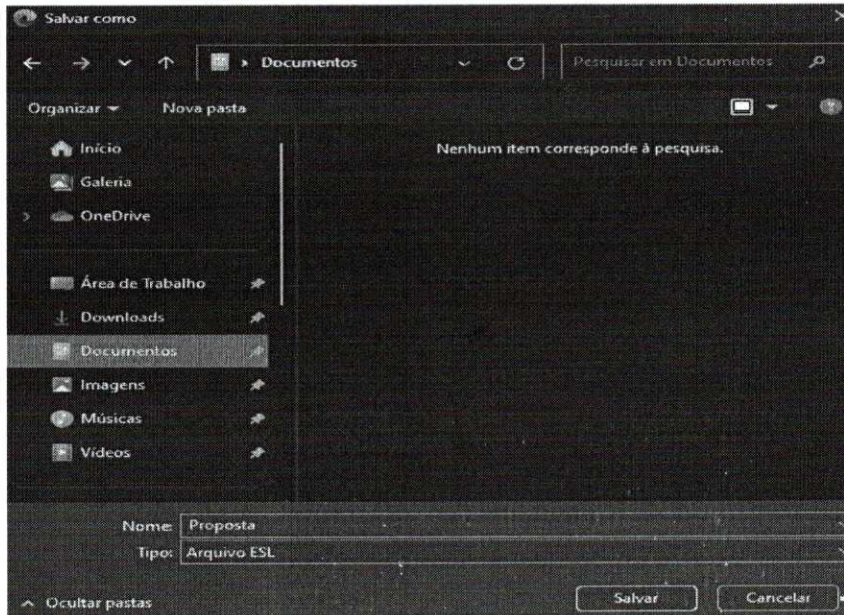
Salvar como

Documentos

Pesquisar em Documentos

Organizar

Nova pasta

Início

Galeria

OneDrive

Área de Trabalho

Downloads

Documentos

Imagens

Músicas

Vídeos

Nenhum item corresponde à pesquisa.

Nome: Proposta

Tipo: Arquivo ESL

Ocultar pastas

Salvar

Cancelar